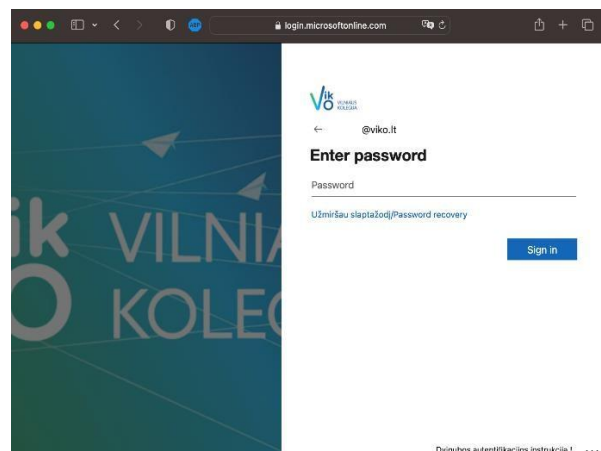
login.microsoftonline.com

VIK VILNIAUS KOLEGIJA

←

@viko.lt

Enter password

Password

Užmiršau slaptažodį/Password recovery

Sign in

ik VILNIA
O KOLEG

Dviguboss autentifikacijos instrukcija ! ...